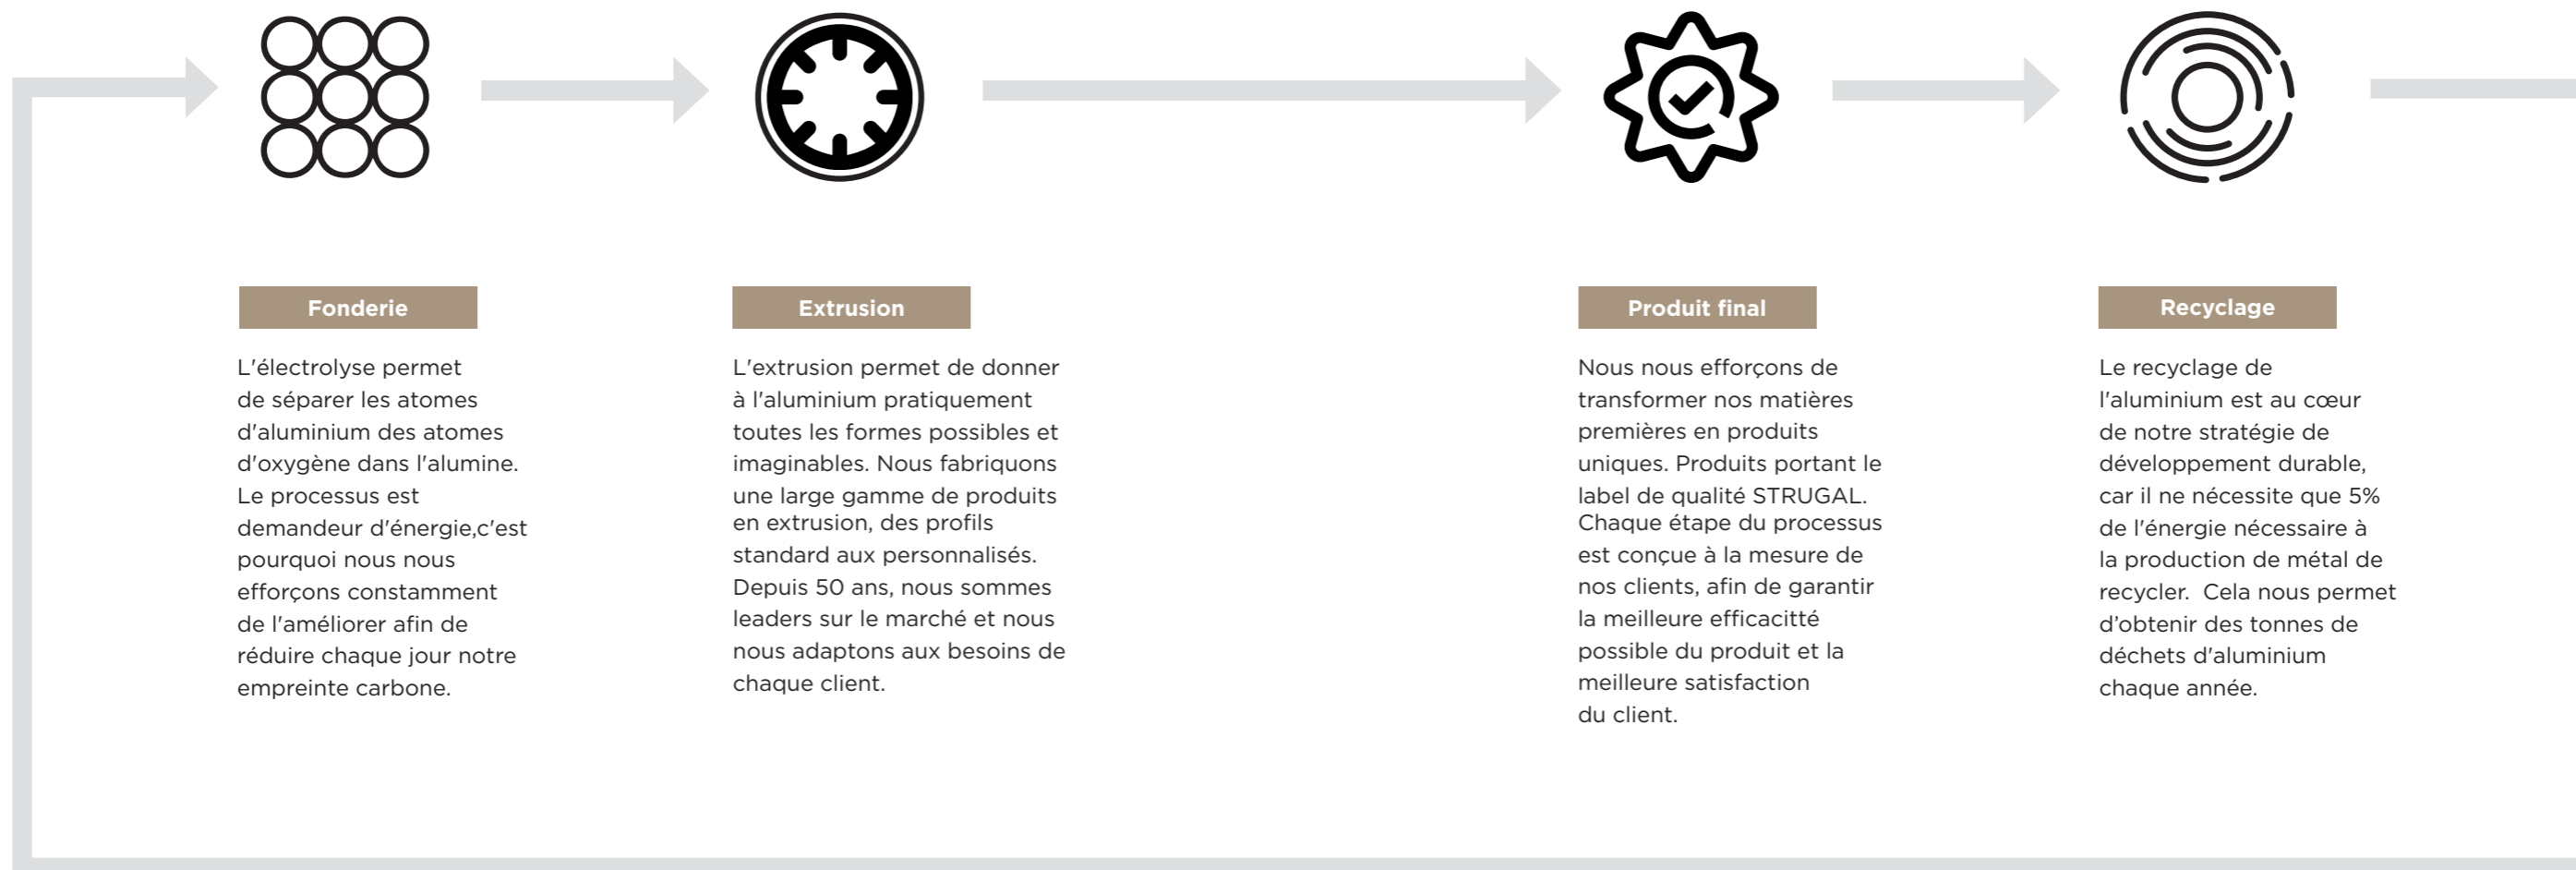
Fonderie

L'électrolyse permet de séparer les atomes d'aluminium des atomes d'oxygène dans l'alumine. Le processus est demandeur d'énergie,c'est pourquoi nous nous efforçons constamment de l'améliorer afin de réduire chaque jour notre empreinte carbone.

Extrusion

L'extrusion permet de donner à l'aluminium pratiquement toutes les formes possibles et imaginables. Nous fabriquons une large gamme de produits en extrusion, des profils standard aux personnalisés. Depuis 50 ans, nous sommes leaders sur le marché et nous nous adaptons aux besoins de chaque client.

Produit final

Nous nous efforçons de transformer nos matières premières en produits uniques. Produits portant le label de qualité STRUGAL. Chaque étape du processus est conçue à la mesure de nos clients, afin de garantir la meilleure efficacitté possible du produit et la meilleure satisfaction du client.

Recyclage

Le recyclage de l'aluminium est au cœur de notre stratégie de développement durable, car il ne nécessite que 5% de l'énergie nécessaire à la production de métal de recycler. Cela nous permet d'obtenir des tonnes de déchets d'aluminium chaque année.